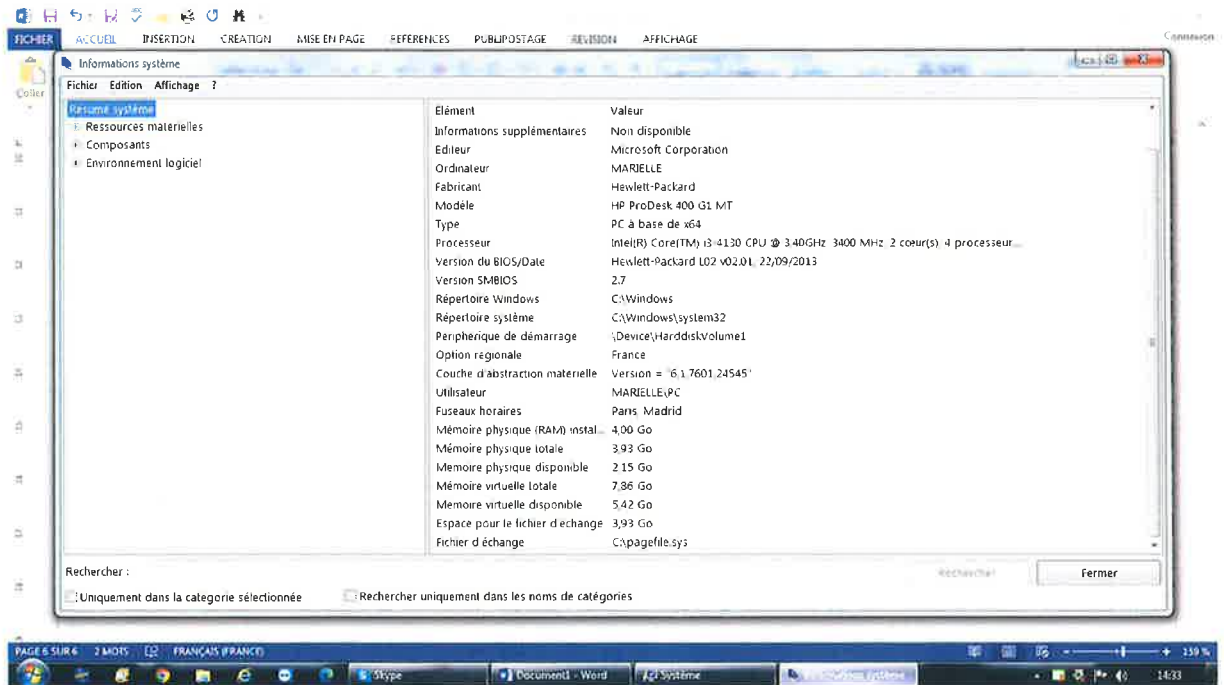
FICHIER ACCUEIL INSERTION CREATION MISE EN PAGE REFERENCES PUBLIPOSTAGE REVISION AFFICHAGE Connexion

Coller

Informations système

Fichier Edition Affichage ?

Résumé système
Ressources matérielles
Composants
Environnement logiciel

| Elément | Valeur |
|---|---|
| Informations supplémentaires | Non disponible |
| Editeur | Microsoft Corporation |
| Ordinateur | MARIELLE |
| Fabricant | Hewlett-Packard |
| Modèle | HP ProDesk 400 G1 MT |
| Type | PC à base de x64 |
| Processeur | Intel(R) Core(TM) i3-4130 CPU @ 3.40GHz, 3400 MHz, 2 coeur(s), 4 processeur... |
| Version du BIOS/Date | Hewlett-Packard L02 v02.01, 22/09/2013 |
| Version SMBIOS | 2.7 |
| Répertoire Windows | C:\Windows |
| Répertoire système | C:\Windows\system32 |
| Périphérique de démarrage | \Device\HarddiskVolume1 |
| Option régionale | France |
| Couche d'abstraction matérielle | Version = "6.1.7601.24545" |
| Utilisateur | MARIELLE\PC |
| Fuseaux horaires | Paris, Madrid |
| Mémoire physique (RAM) instal... | 4,00 Go |
| Mémoire physique totale | 3,93 Go |
| Mémoire physique disponible | 2,15 Go |
| Mémoire virtuelle totale | 7,86 Go |
| Mémoire virtuelle disponible | 5,42 Go |
| Espace pour le fichier d'échange | 3,93 Go |
| Fichier d'échange | C:\pagefile.sys |

Rechercher :
Rechercher Fermer
Uniquement dans la catégorie sélectionnée
Rechercher uniquement dans les noms de catégories

PAGE 6 SUR 6 2 MOTS FRANÇAIS (FRANCE) 159 %

Skype Document1 - Word Système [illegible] 14:33